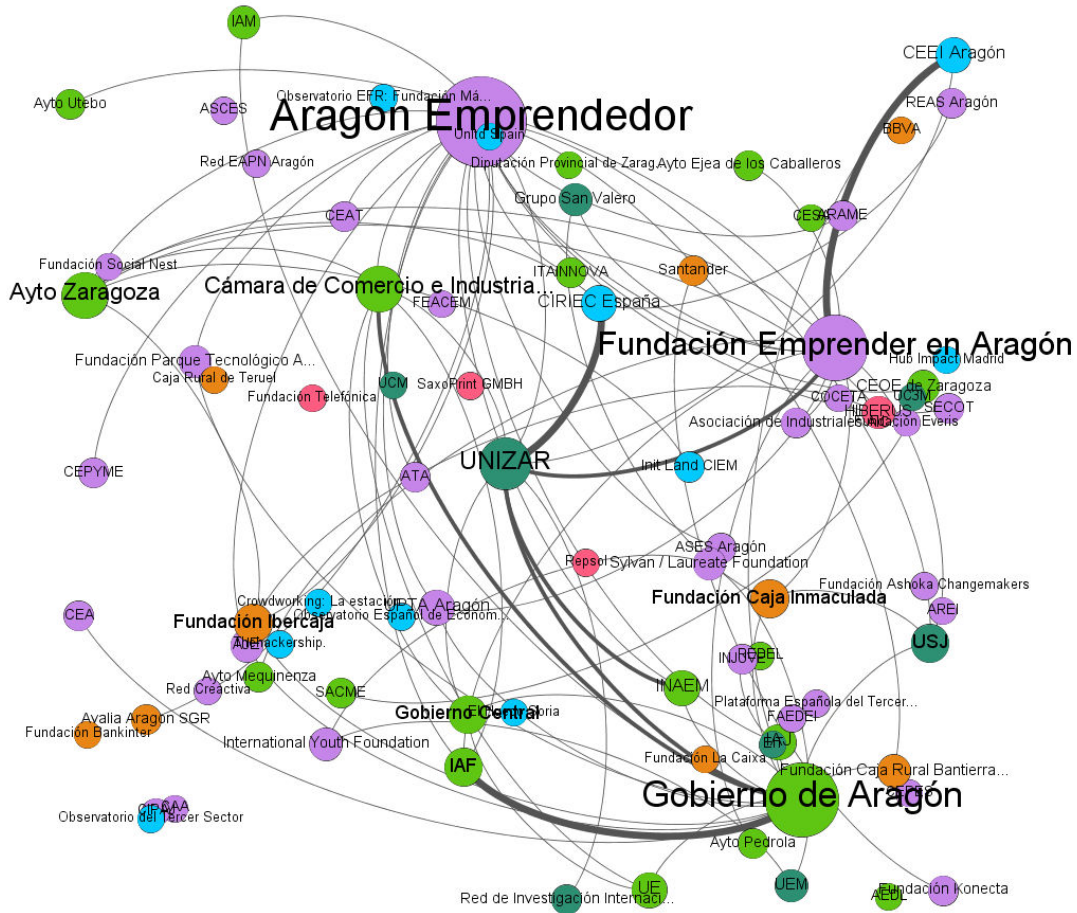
IAM
CEEI Aragón
Ayto Utebo
Observatorio EFR: Fundación Má...
ASCES
Aragon Emprendedor
REAS Aragón
Unltd Spain
BBVA
Red EAPN Aragón
Diputación Provincial de Zarag...
Ayto Ejea de los Caballeros
Grupo San Valero
CEAT
CES
ARAME
Fundación Social Nest
ITAINNOVA
Santander
Ayto Zaragoza
Cámara de Comercio e Industria...
CIRIEC España
FEACEM
Fundación Emprender en Aragón
Hub Impact Madrid
Fundación Parque Tecnológico A...
Caja Rural de Teruel
UCM
SaxoPrint GMBH
CEOE de Zaragoza
Fundación Telefónica
COCETA
HIBERUS
OC3M
SECOT
Asociación de Industriales
Fundación Everis
UNIZAR
Init Land CIEM
CEPYME
ATA
ASES Aragón
Repsol
Sylvan / Laureate Foundation
Fundación Ashoka Changemakers
Crowdworking: La estación
Fundación Caja Inmaculada
CEA
UPTA Aragón
AREI
Fundación Ibercaja
Observatorio Español de Econom...
USJ
The Hackership.
INJUVE
REBEL
Ayto Mequinzena
INAEM
Red Creactiva
SACME
Plataforma Española del Tercer...
Avalia Aragon SGR
Gobierno Central
Factoria
FAEDEI
Fundación Bankinter
International Youth Foundation
Fundación La Caixa
Fundación Caja Rural Bantierra...
IAF
Gobierno de Aragón
CIPAAA
Observatorio del Tercer Sector
Ayto Pedrola
UEM
UE
Fundación Konecta
AEDL
Red de Investigación Internaci...